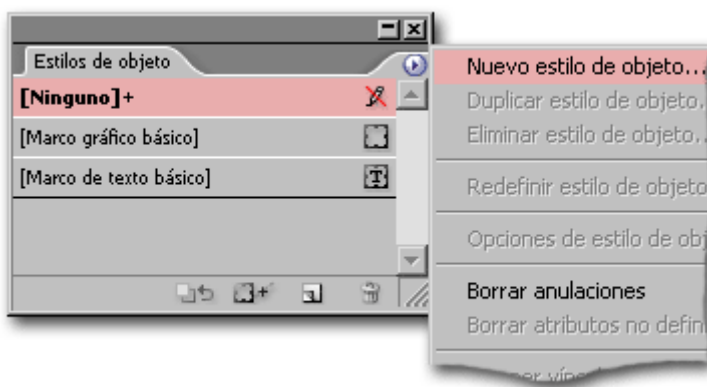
Estilos de objeto

[Ninguno]+

[Marco gráfico básico]

[Marco de texto básico]

Nuevo estilo de objeto...

Duplicar estilo de objeto...

Eliminar estilo de objeto...

Redefinir estilo de objeto

Opciones de estilo de obj

Borrar anulaciones

Borrar atributos no defin

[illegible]